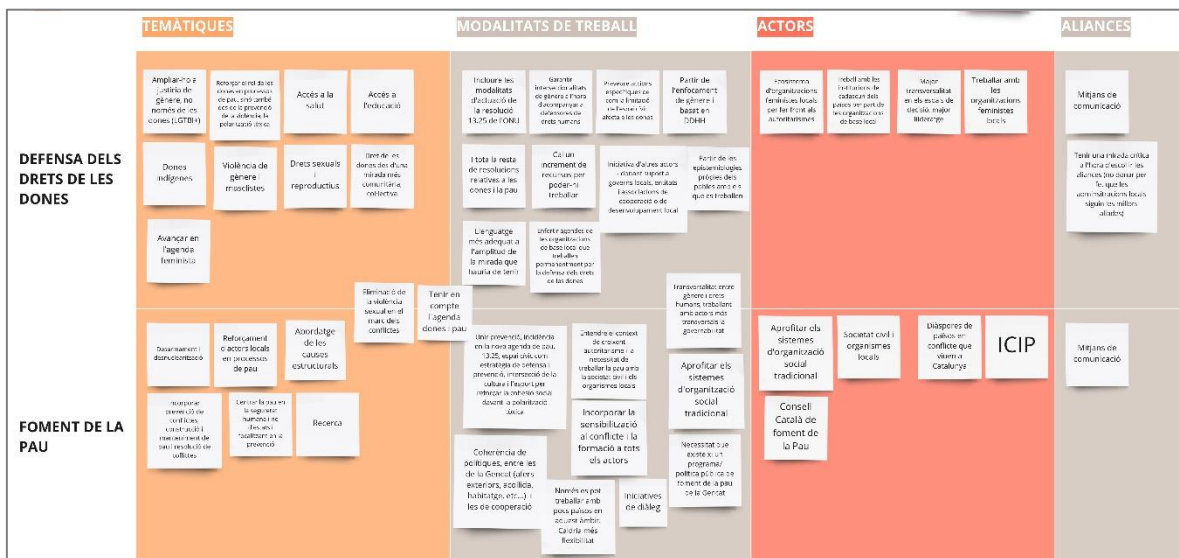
TEMÀTIQUES

MODALITATS DE TREBALL

ACTORS

ALIANCES

DEFENSA DELS DRETS DE LES DONES

Ampliar-ho a justícia de gènere, no només de les dones (LGTBI+)

Reforçar el rol de les dones en processos de pau, amb també en la prevenció de la violència, la polarització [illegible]

Accés a la salut

Accés a l'educació

Dones indígenes

Violència de gènere i masclistes

Drets sexuals i reproductius

Drets de les dones des d'una mirada més comunitària, col·lectiva

Avançar en l'agenda feminista

Incloure les modalitats d'actuació de la resolució 13.25 de l'ONU

Garantir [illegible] dels aliats de gènere a l'hora d'acompanyar a defensores de drets humans

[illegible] actors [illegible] afecta a les dones

Partir de l'enfocament de gènere i basat en DDHH

I tota la resta de resolucions relatives a les dones i la pau

Cal un increment de recursos per poder-hi treballar

Iniciativa d'altres actors - donant suport a governs locals, entitats i associacions de cooperació o de desenvolupament local

Partir de les epistemologies pròpies dels pobles amb els que es treballen

Enfortir agendes de les organitzacions de base locals que treballen permanentment per la defensa dels drets de les dones

L'llenguatge més adequat a l'amplitud de la mirada que hauria de tenir

Enfortiment d'organitzacions feministes locals per fer front als autoritarismes

Treball amb les institucions de cadascun dels països per part de les organitzacions de base local

Major transversalitat en els espais de decisió, major lideratge

Treballar amb les organitzacions feministes locals

Mitjans de comunicació

Tenir una mirada crítica a l'hora d'escollir les aliances (no donar per fet que les administracions locals siguin els millors aliats)

Eliminació de la violència sexual en el marc dels conflictes

Tenir en compte l'agenda dones i pau

Transversalitat entre gènere i drets humans, treballant amb actors més transversals a governabilitat

FOMENT DE LA PAU

Desarmament i desmilitarització

Reforçament d'actors locals en processos de pau

Abordatge de les causes estructurals

Incorporar prevenció de conflictes, construcció i manteniment de pau i resolució de conflictes

Establir fortes en la seguretat humana i no des als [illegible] en la prevenció

Recerca

Unir prevenció, incidència en la nova agenda de pau, 13.25, espai cívic com estratègia de defensa i prevenció, intersecció de la cultura i l'esport per reforçar la cohesió social davant la polarització tòxica

Entendre el context de creixent autoritarisme i la necessitat de treballar la pau amb la societat civil i els organismes locals

Aprofitar els sistemes d'organització social tradicional

Incorporar la sensibilització al conflicte i la formació a tots els actors

Coherència de polítiques, entre les de la Gencat (afers exteriors, ecològia, habitatge, etc....) i les de cooperació

Necessitat que existeixi un programa/ política pública de foment de la pau de la Gencat

Només es pot treballar amb pocs països en aquest àmbit. Caldria més flexibilitat

Iniciatives de diàleg

Aprofitar els sistemes d'organització social tradicional

Societat civil i organismes locals

Diàspores de països en conflicte que viuen a Catalunya

ICIP

Consell Català de foment de la Pau

Mitjans de comunicació